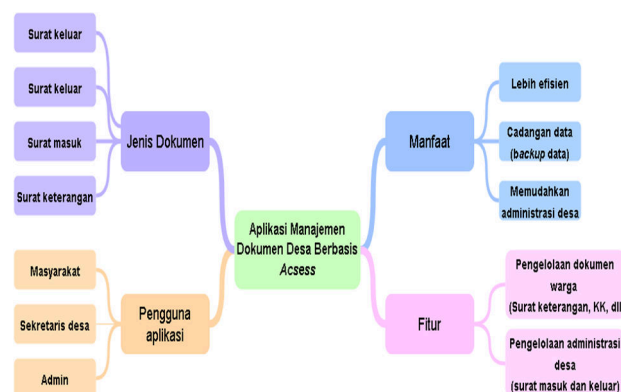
Aplikasi Manajemen Dokumen Desa Berbasis *Acsess*

Jenis Dokumen

Surat keluar

Surat keluar

Surat masuk

Surat keterangan

Pengguna aplikasi

Masyarakat

Sekretaris desa

Admin

Manfaat

Lebih efisien

Cadangan data (*backup* data)

Memudahkan administrasi desa

Fitur

Pengelolaan dokumen warga (Surat keterangan, KK, dll

Pengelolaan administrasi desa (surat masuk dan keluar)